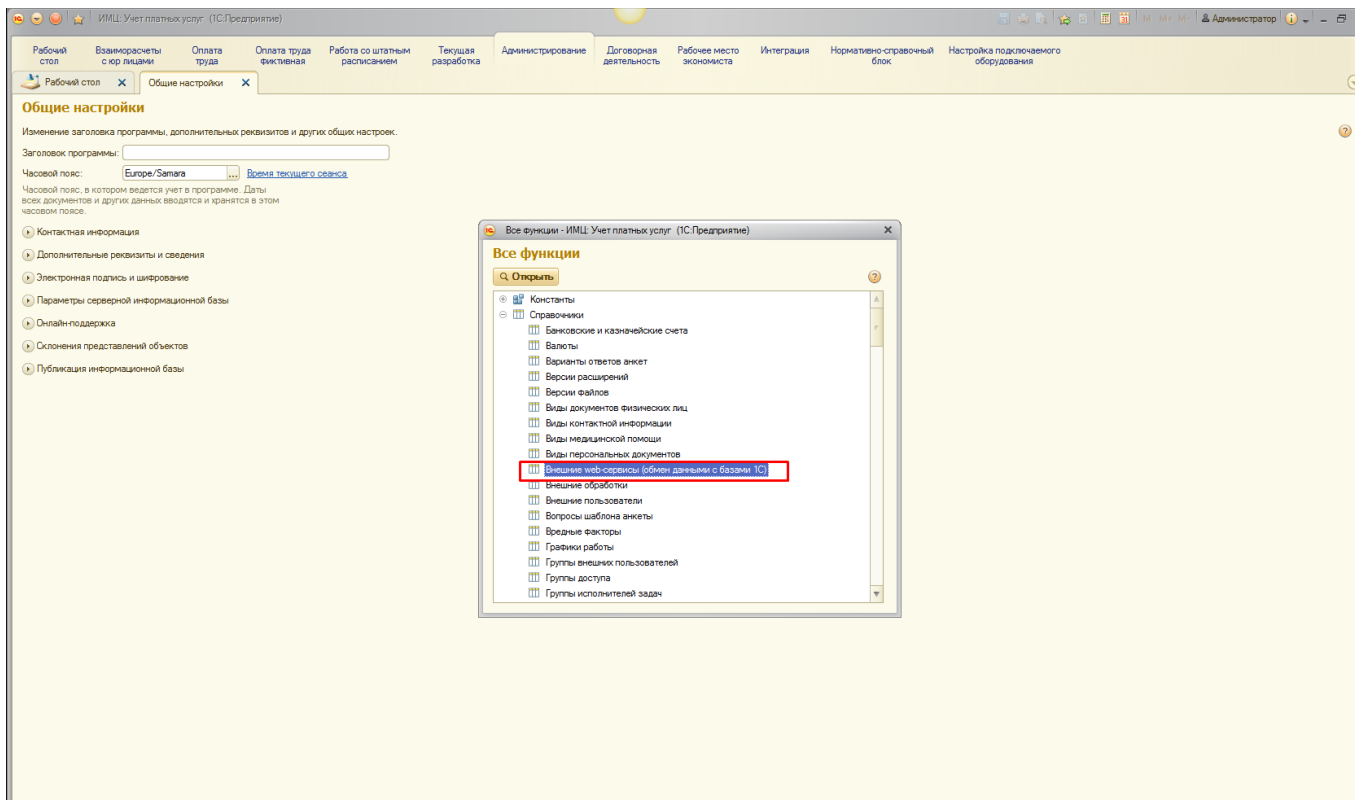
ИМЦ: Учет платных услуг (1С:Предприятие)

M M+ M- Администратор

Рабочий стол
Взаиморасчеты с юр лицами
Оплата труда
Оплата труда фиктивная
Работа со штатным расписанием
Текущая разработка
Администрирование
Договорная деятельность
Рабочее место экономиста
Интеграция
Нормативно-справочный блок
Настройка подключаемого оборудования

Рабочий стол
Общие настройки

Общие настройки

Изменение заголовка программы, дополнительных реквизитов и других общих настроек.

Заголовок программы:

Часовой пояс: Europe/Samara ... Время текущего сеанса

Часовой пояс, в котором ведется учет в программе. Даты всех документов и других данных вводятся и хранятся в этом часовом поясе.

Контактная информация
Дополнительные реквизиты и сведения
Электронная подпись и шифрование
Параметры серверной информационной базы
Онлайн-поддержка
Склонения представлений объектов
Публикация информационной базы

Все функции - ИМЦ: Учет платных услуг (1С:Предприятие)

Все функции

Открыть

Константы
Справочники
Банковские и казначейские счета
Валюты
Варианты ответов анкет
Версии расширений
Версии файлов
Виды документов физических лиц
Виды контактной информации
Виды медицинской помощи
Виды персональных документов
Внешние web-сервисы (обмен данными с базами 1С)
Внешние обработки
Внешние пользователи
Вопросы шаблона анкеты
Вредные факторы
Графики работы
Группы внешних пользователей
Группы доступа
Группы исполнителей задач